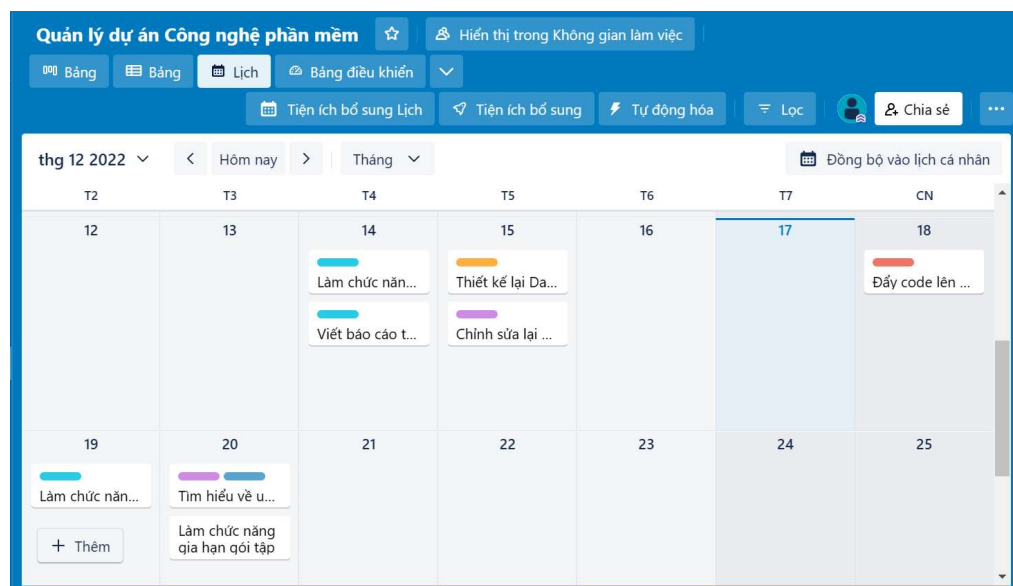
Quản lý dự án Công nghệ phần mềm

Hiển thị trong Không gian làm việc

Bảng | Bảng | Lịch | Bảng điều khiển

Tiện ích bổ sung Lịch | Tiện ích bổ sung | Tự động hóa | Lọc | Chia sẻ | ...

thg 12 2022 | Hôm nay | Tháng | Đồng bộ vào lịch cá nhân

| T2 | T3 | T4 | T5 | T6 | T7 | CN |
|---|---|---|---|---|---|---|
| 12 | 13 | 14 Làm chức năn... Viết báo cáo t... | 15 Thiết kế lại Da... Chỉnh sửa lại ... | 16 | 17 | 18 Đẩy code lên ... |
| 19 Làm chức năn... + Thêm | 20 Tìm hiểu về u... Làm chức năng gia hạn gói tập | 21 | 22 | 23 | 24 | 25 |